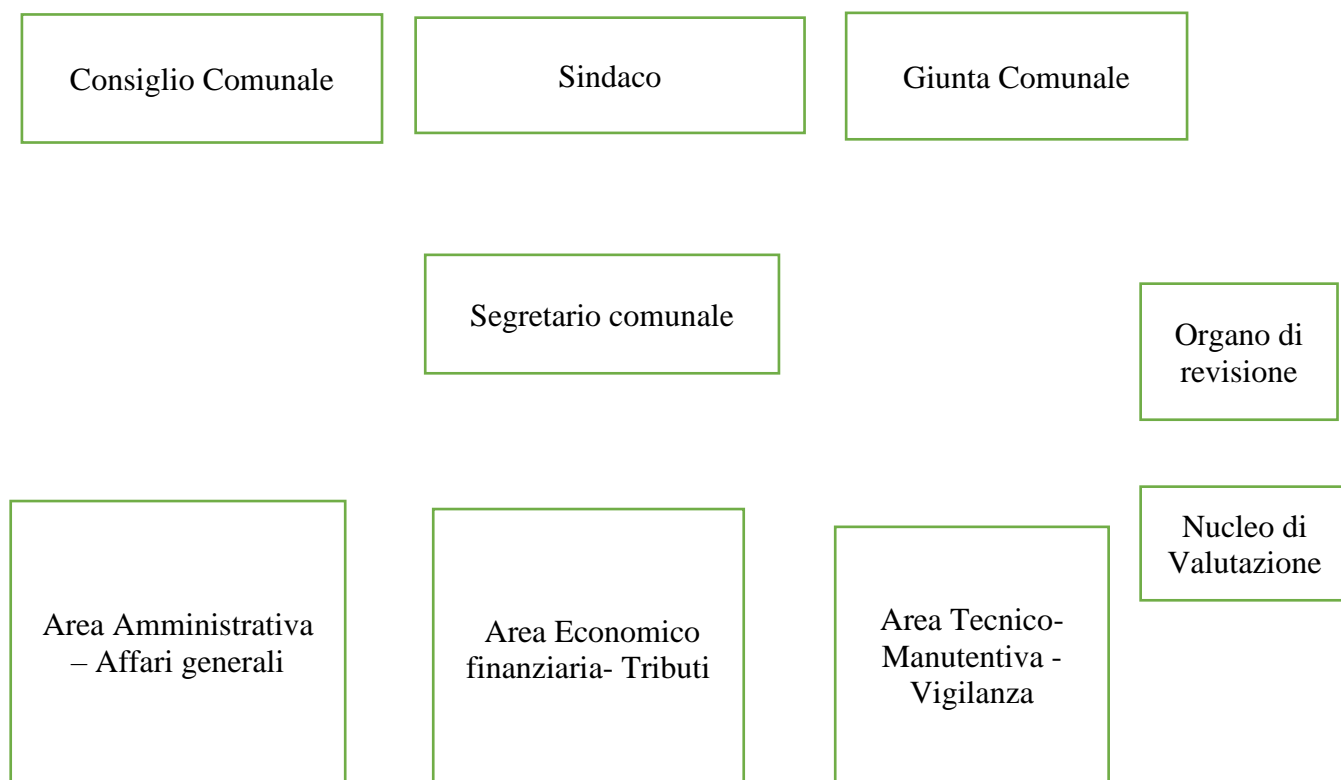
Consiglio Comunale

Sindaco

Giunta Comunale

Segretario comunale

Organo di revisione

Nucleo di Valutazione

Area Amministrativa – Affari generali

Area Economico finanziaria- Tributi

Area Tecnico-Manutentiva - Vigilanza